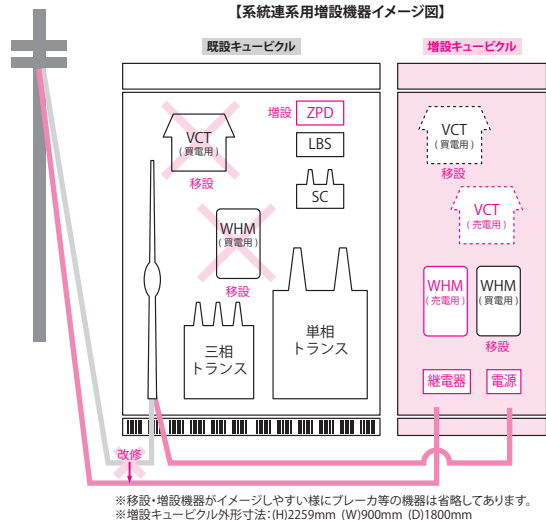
【系統連系用増設機器イメージ図】

既設キュービクル

増設キュービクル

増設 ZPD

LBS

VCT
(買電用)

移設

SC

WHM
(買電用)

移設

三相
トランス

単相
トランス

VCT
(買電用)

移設

VCT
(売電用)

WHM
(売電用)

WHM
(買電用)

移設

継電器

電源

改修

※移設・増設機器がイメージしやすい様にブレーカ等の機器は省略してあります。
※増設キュービクル外形寸法:(H)2259mm (W)900mm (D)1800mm